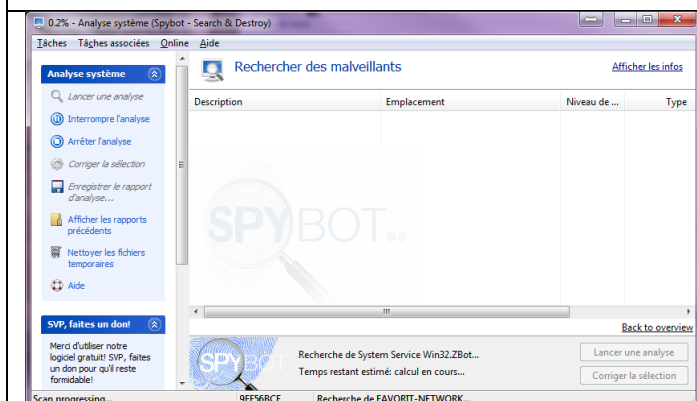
0.2% - Analyse système (Spybot - Search & Destroy)

Tâches Tâches associées Online Aide

Analyse système

Lancer une analyse

Interrompre l'analyse

Arrêter l'analyse

Corriger la sélection

Enregistrer le rapport d'analyse...

Afficher les rapports précédents

Nettoyer les fichiers temporaires

Aide

SVP, faites un don!

Merci d'utiliser notre logiciel gratuit! SVP, faites un don pour qu'il reste formidable!

Rechercher des malveillants

Afficher les infos

| Description | Emplacement | Niveau de ... | Type |
|---|---|---|---|

SPYBOT

Back to overview

Recherche de System Service Win32.ZBot...

Temps restant estimé: calcul en cours...

Lancer une analyse

Corriger la sélection

Scan progressing... 9EE56BCE Recherche de FAVORIT-NETWORK...